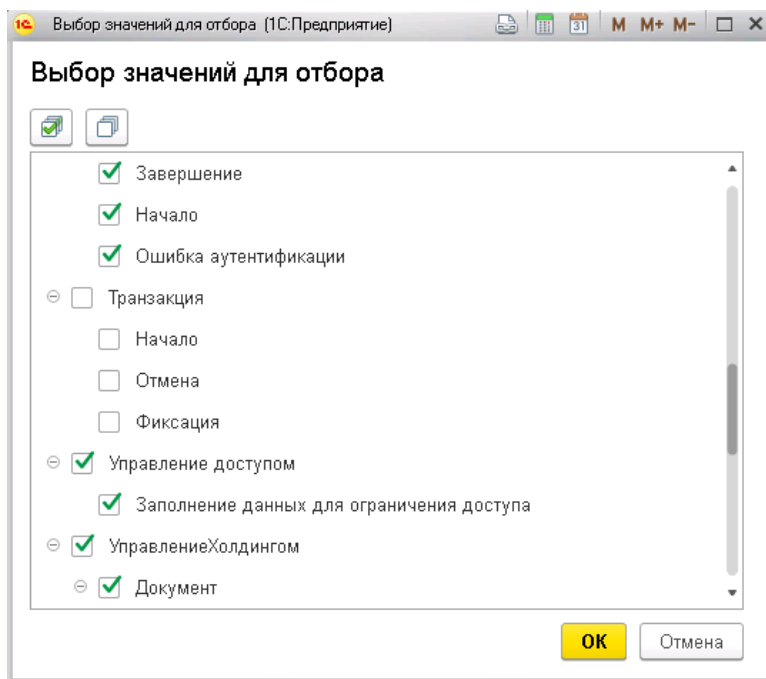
1С Выбор значений для отбора (1С:Предприятие) M M+ M-

Выбор значений для отбора

Завершение
Начало
Ошибка аутентификации
Транзакция
Начало
Отмена
Фиксация
Управление доступом
Заполнение данных для ограничения доступа
УправлениеХолдингом
Документ

OK Отмена